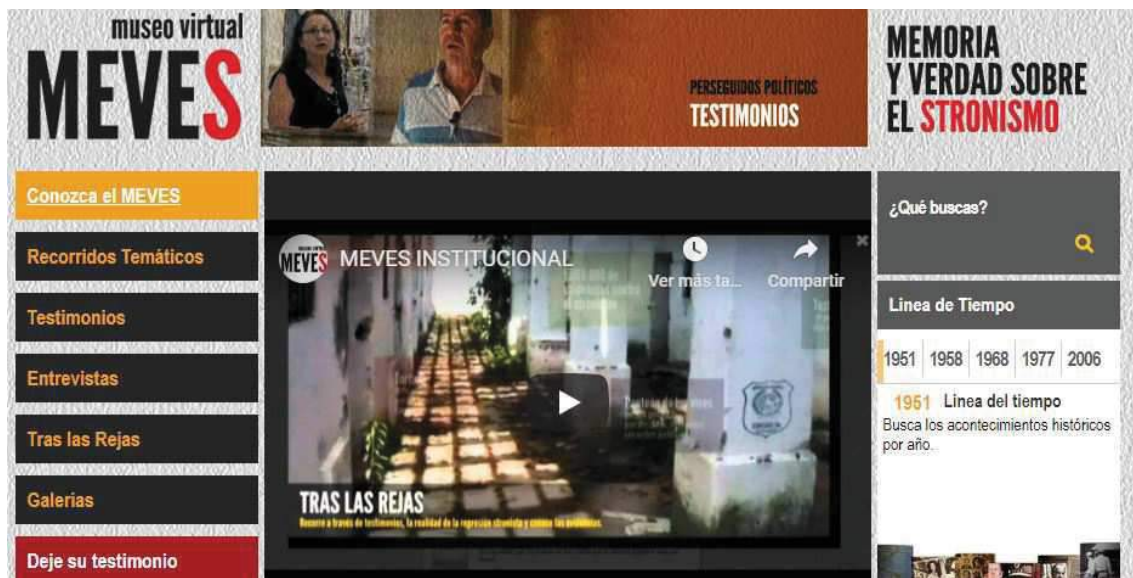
museo virtual
MEVES

PERSEGUIDOS POLÍTICOS
TESTIMONIOS

MEMORIA
Y VERDAD SOBRE
EL STRONISMO

Conozca el MEVES

Recorridos Temáticos

Testimonios

Entrevistas

Tras las Rejas

Galerias

Deje su testimonio

MEVES

MEVES INSTITUCIONAL

Ver más ta...

Compartir

TRAS LAS REJAS

Recorre a través de testimonios, la realidad de la represión stronista y conoce las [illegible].

¿Qué buscas?

Linea de Tiempo

| 1951 | 1958 | 1968 | 1977 | 2006 |
|---|---|---|---|---|

1951 Linea del tiempo
Busca los acontecimientos históricos por año.